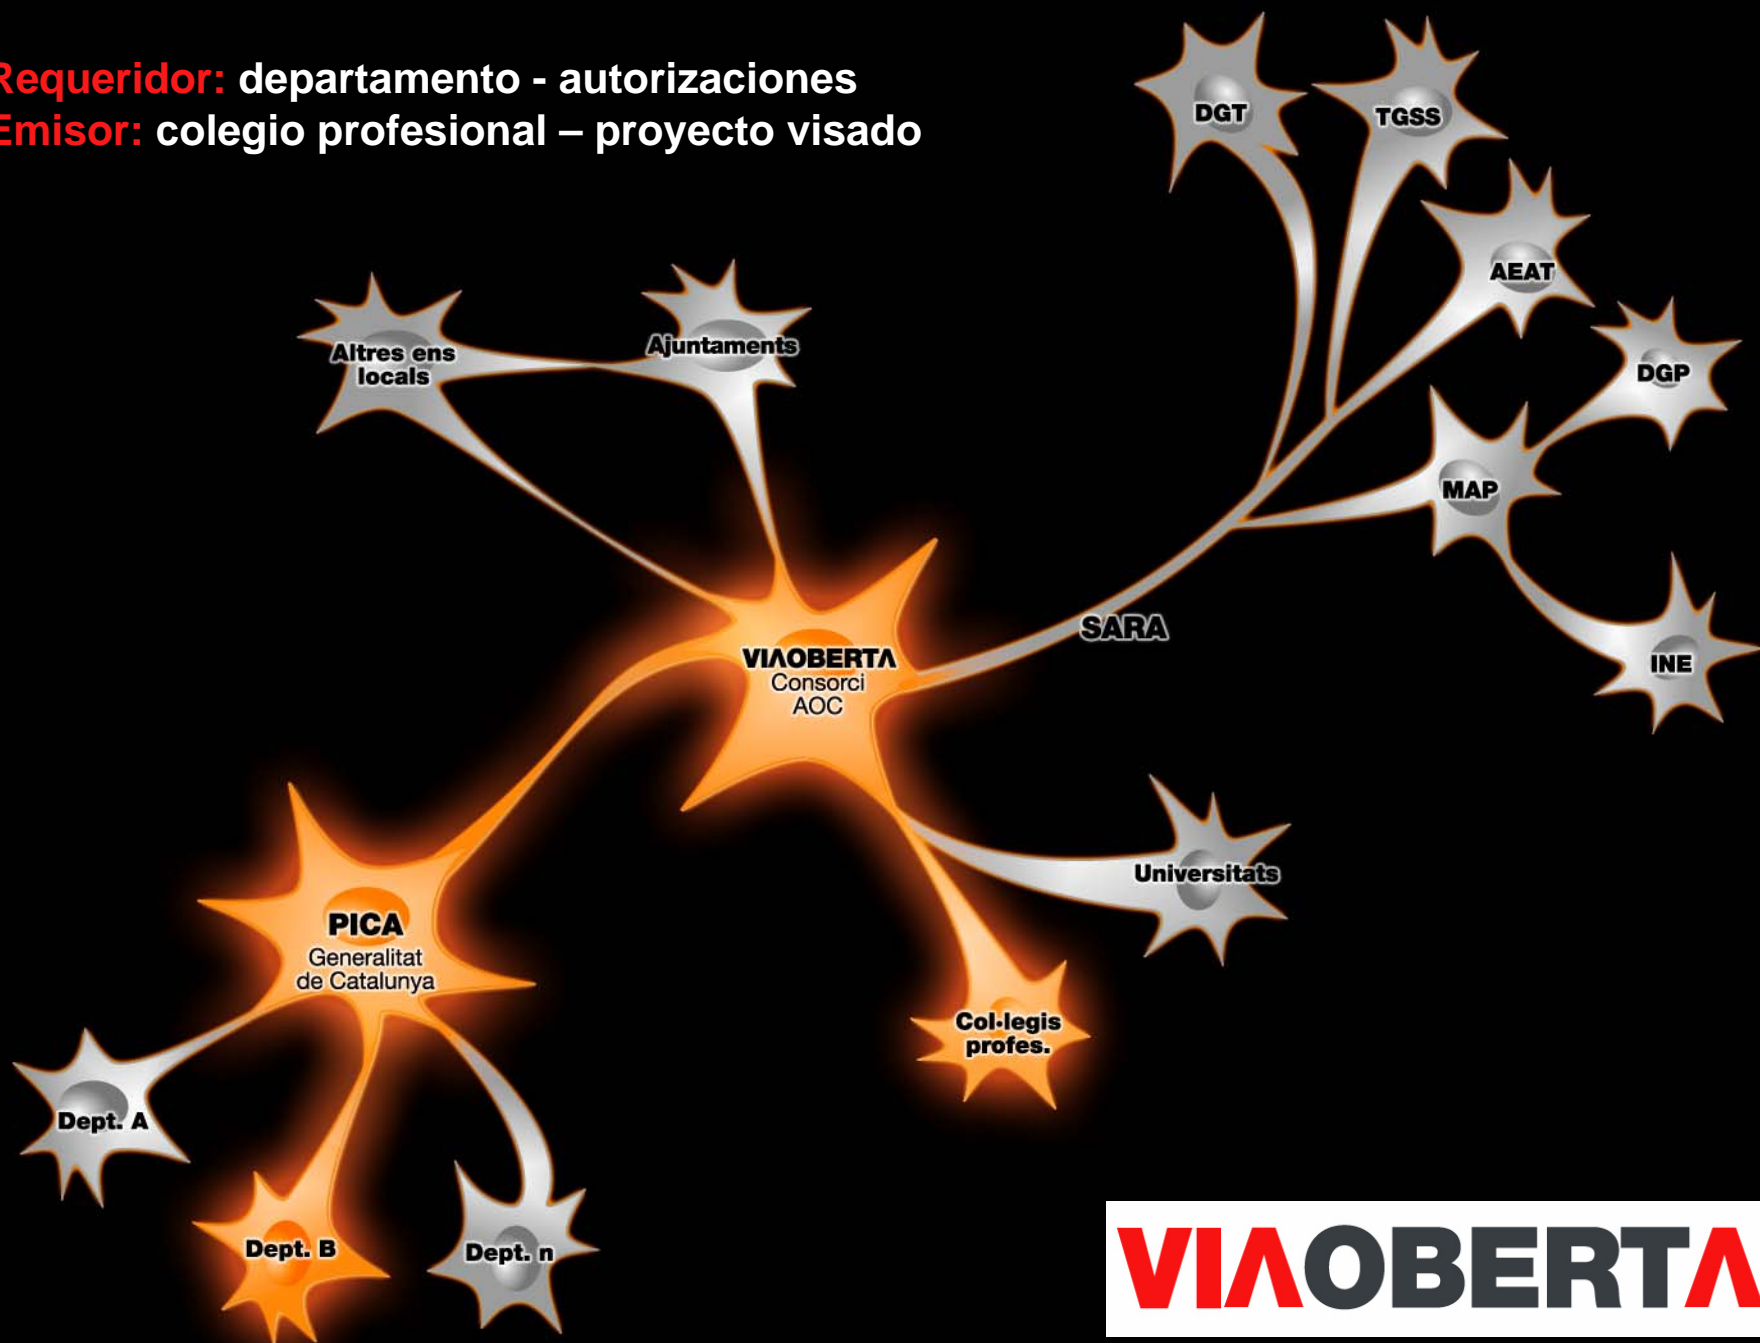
Requeridor: departamento - autorizaciones
Emisor: colegio profesional – proyecto visado

DGT
TGSS
AEAT
DGP
MAP
INE
Altres ens locals
Ajuntaments
SARA
VIΛOBERTΛ Consorci AOC
Universitats
PICA Generalitat de Catalunya
Col·legis profes.
Dept. A
Dept. B
Dept. n
VIΛOBERTΛ